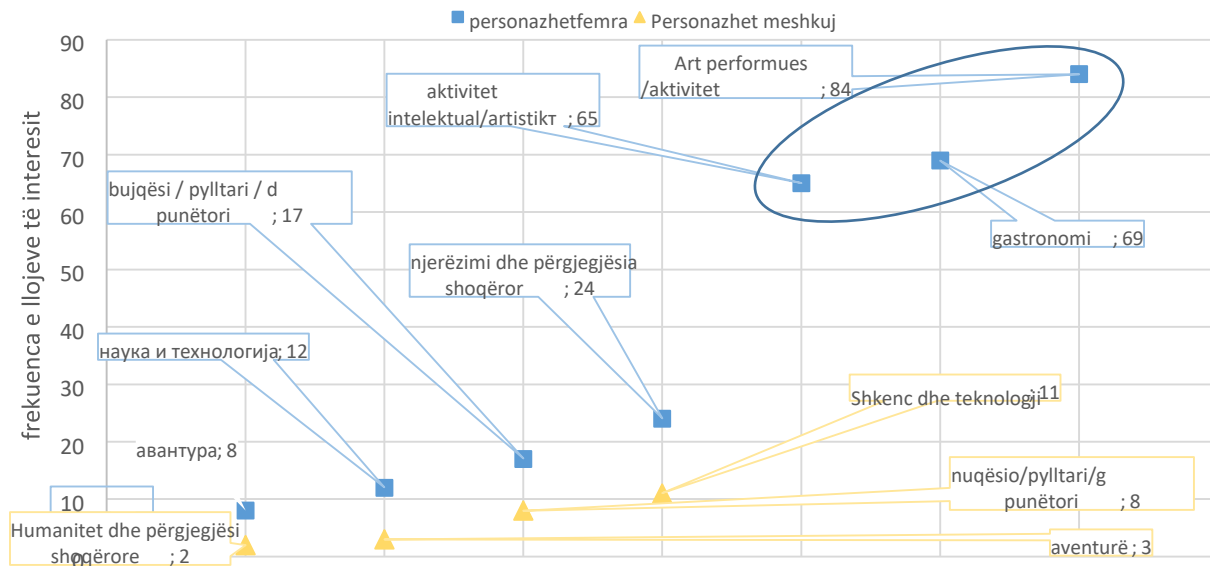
personazhetfemra Personazhet meshkuj

90
80
70
60
50
40
30
20
10
0

frekuenca e llojeve të interesit

Art performues /aktivitet ; 84

aktivitet intelektual/artistiкт ; 65

gastronomi ; 69

bujqësi / pylltari / d punëtori ; 17

njerëzimi dhe përgjegjësia shoqëror ; 24

наука и технологија; 12

Shkenc dhe teknologji ; 11

авантура; 8

nuqësio/pylltari/g punëtori ; 8

Humanitet dhe përgjegjësi shoqërore ; 2

aventurë ; 3